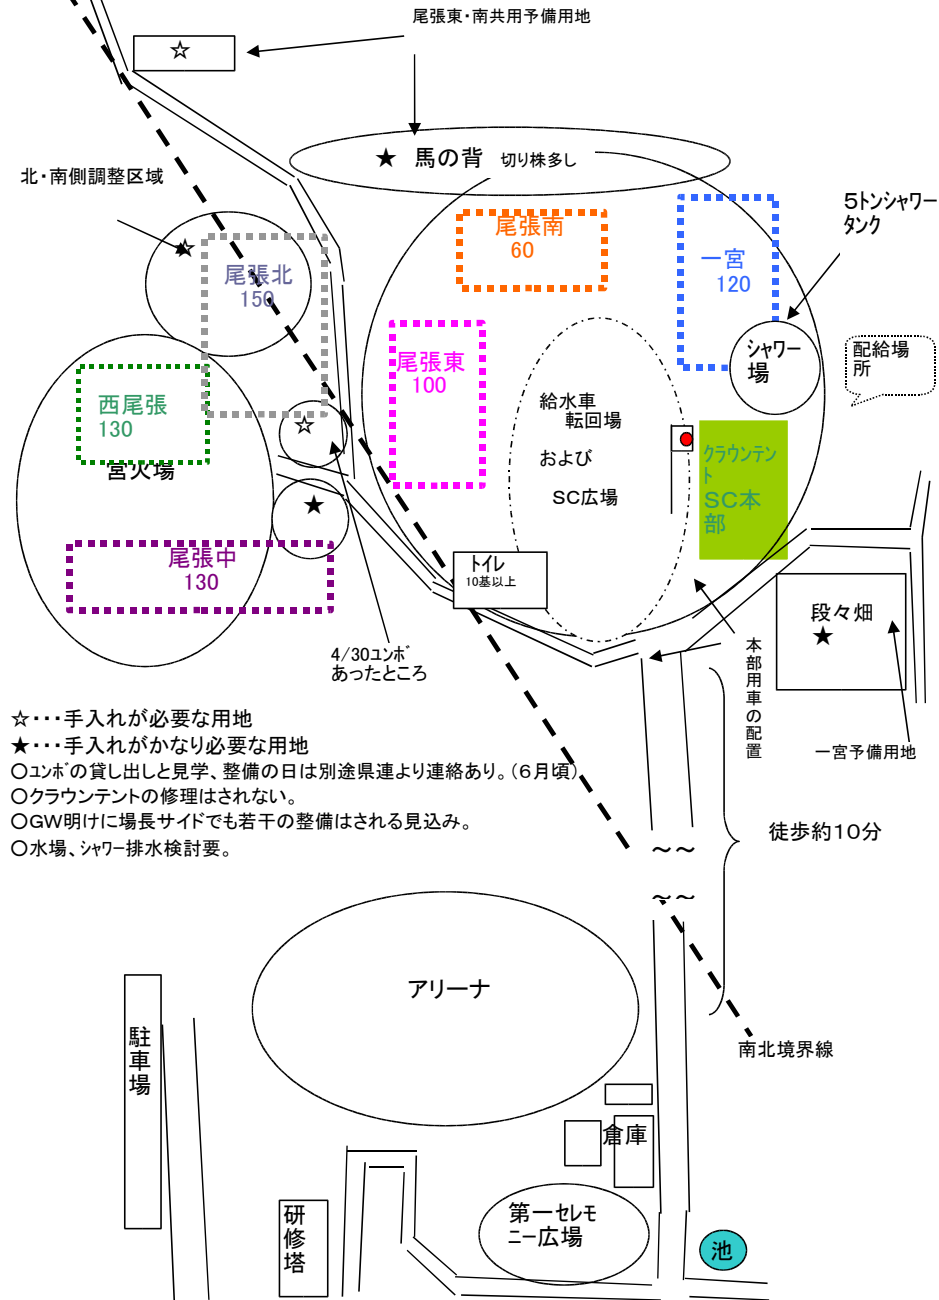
尾張東・南共用予備用地

☆

★ 馬の背 切り株多し

北・南側調整区域

尾張南
60

一宮
120

5トンシャワータンク

尾張北
150

シャワー場

配給場所

尾張東
100

西尾張
130

宮火場

給水車
転回場

および

SC広場

クラウンテント

SC本部

☆

★

尾張中
130

トイレ
10基以上

段々畑
★

4/30ユンボあったところ

本部用車の配置

一宮予備用地

☆・・・手入れが必要な用地
★・・・手入れがかなり必要な用地
○ユンボの貸し出しと見学、整備の日は別途県連より連絡あり。(6月頃)
○クラウンテントの修理はされない。
○GW明けに場長サイドでも若干の整備はされる見込み。
○水場、シャワー排水検討要。

徒歩約10分

～～

～～

アリーナ

駐車場

南北境界線

倉庫

研修塔

第一セレモニー広場

池